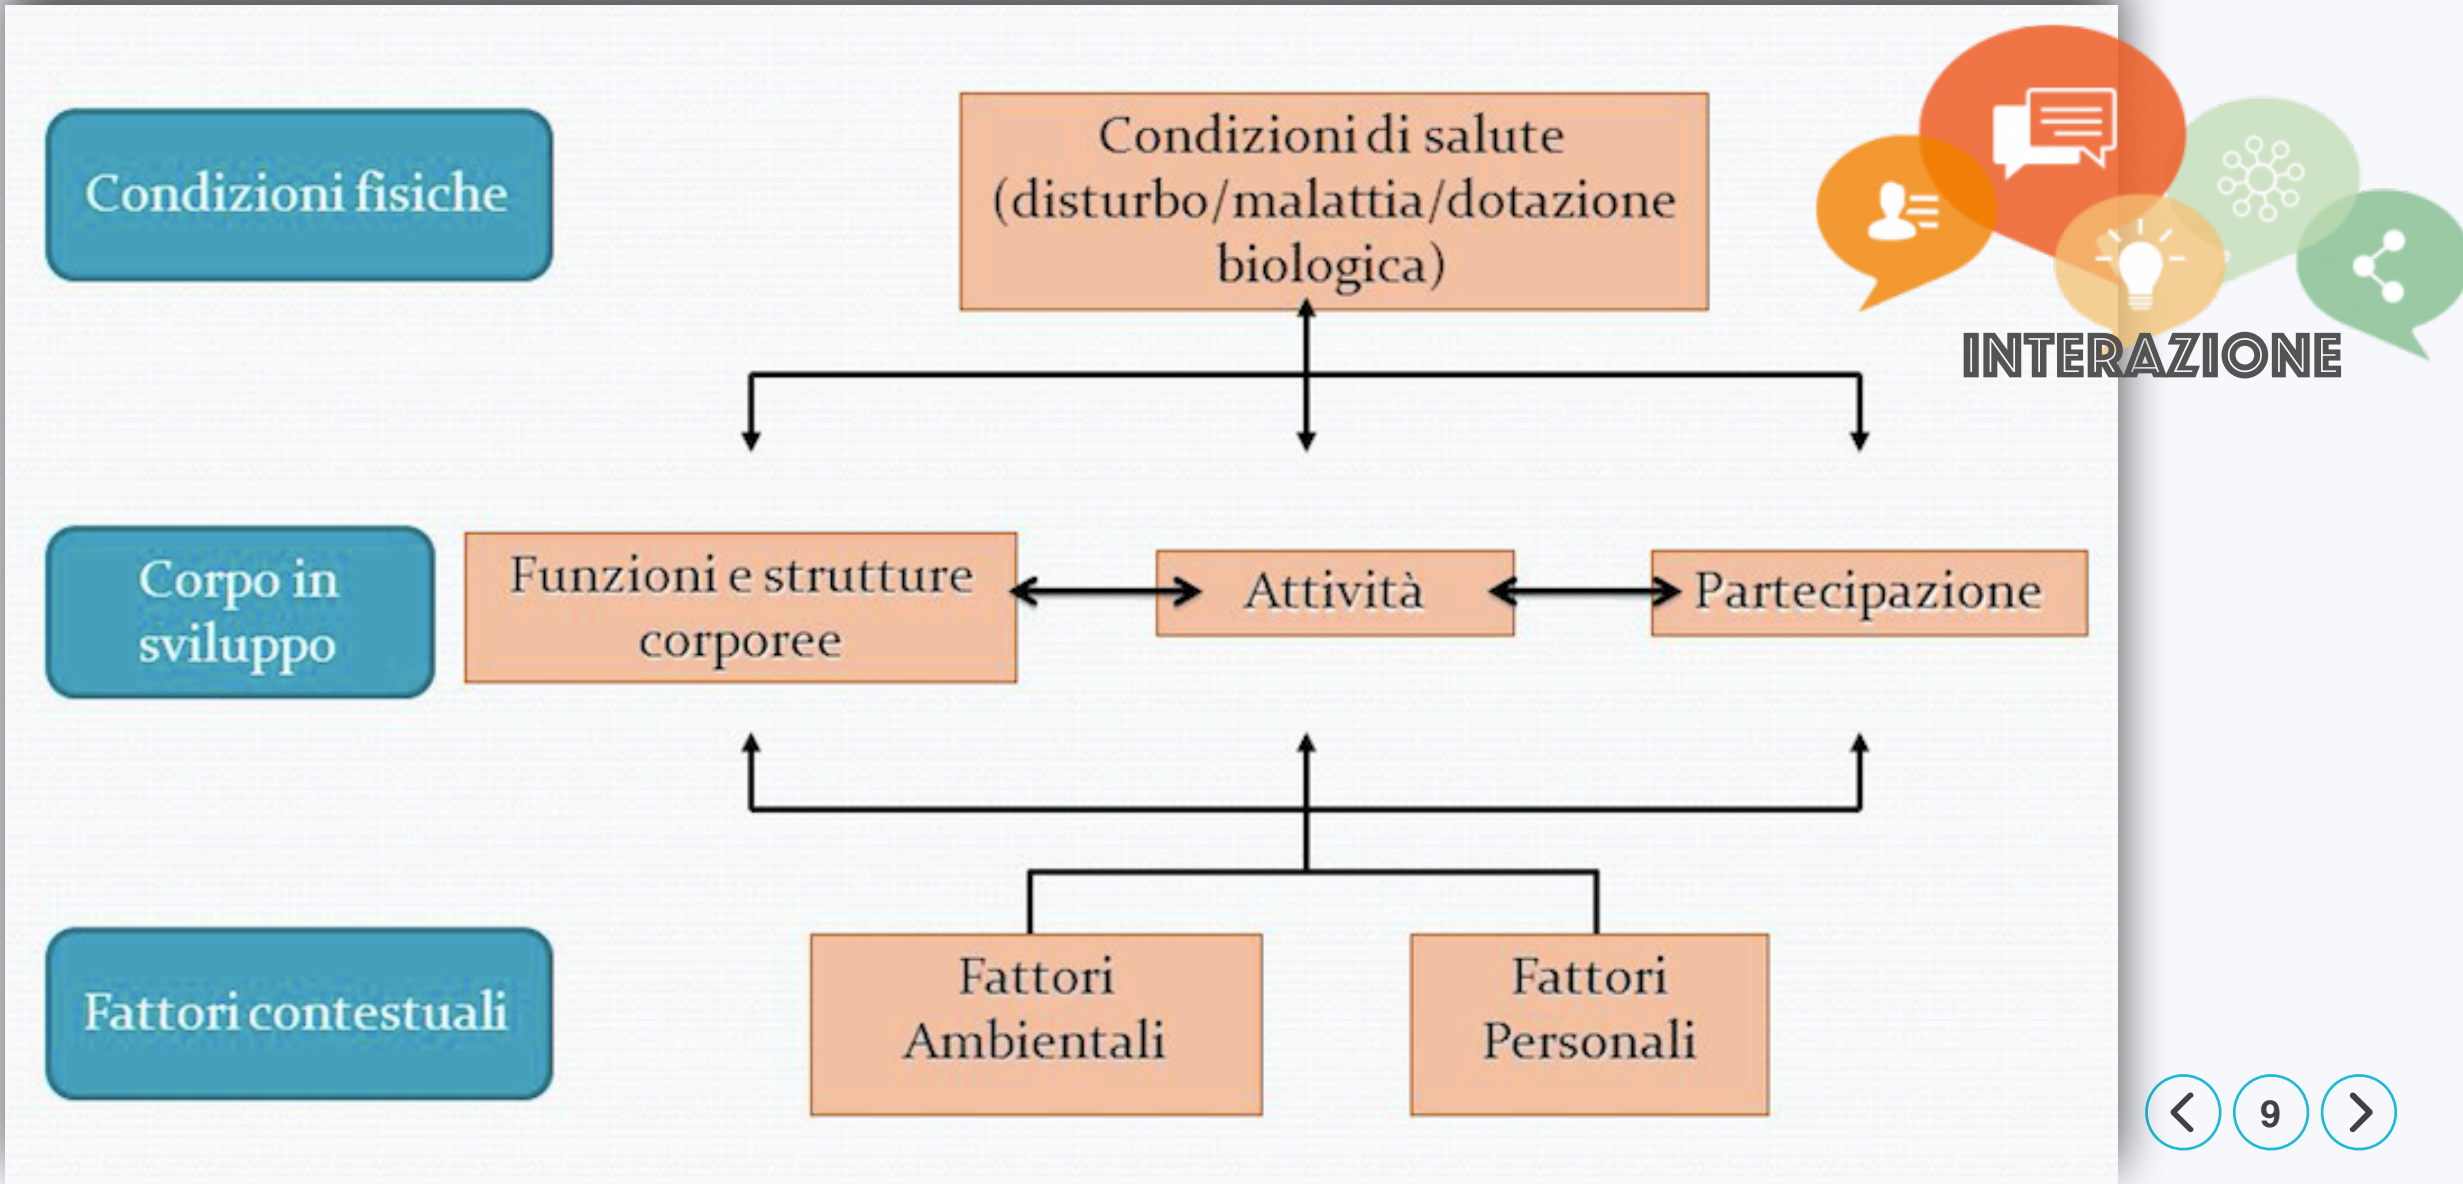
Condizioni fisiche

Condizioni di salute (disturbo/malattia/dotazione biologica)

INTERAZIONE

Corpo in sviluppo

Funzioni e strutture corporee

Attività

Partecipazione

Fattori contestuali

Fattori Ambientali

Fattori Personali

9